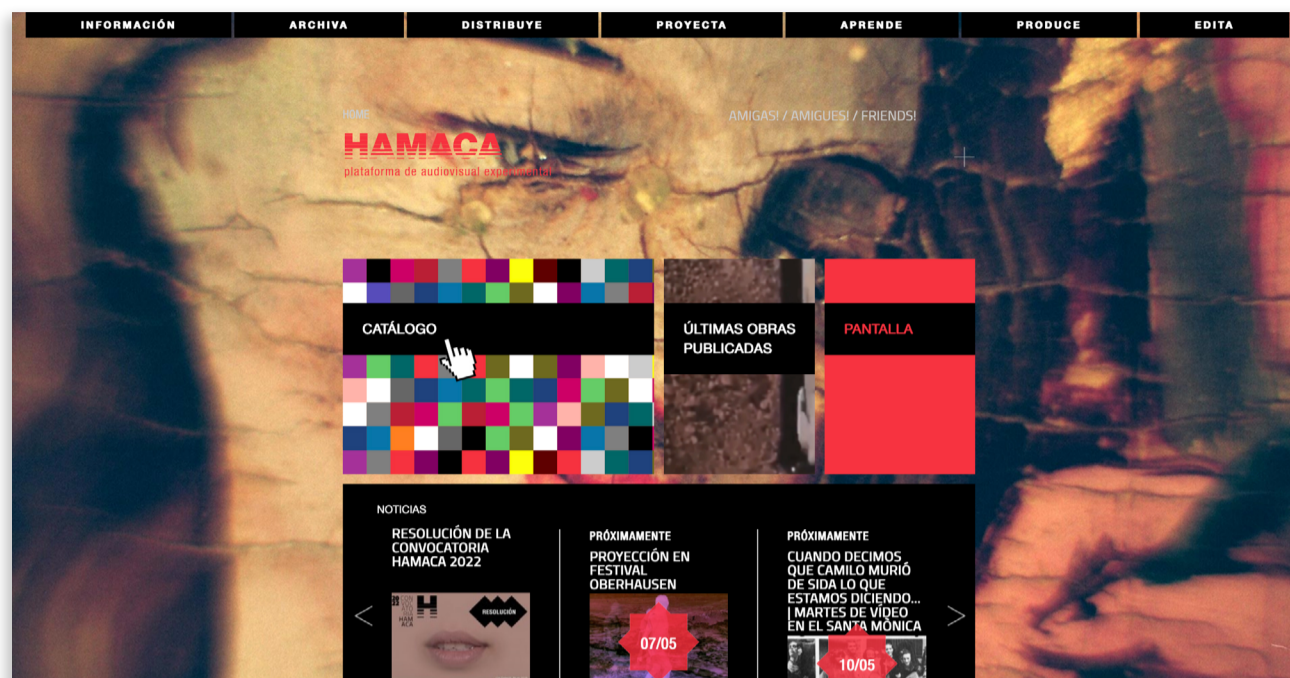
INFORMACIÓN ARCHIVA DISTRIBUYE PROYECTA APRENDE PRODUCE EDITA

HOME

HAMACA

plataforma de audiovisual experimental

AMIGAS! / AMIGUES! / FRIENDS!

CATÁLOGO

ÚLTIMAS OBRAS PUBLICADAS

PANTALLA

NOTICIAS

RESOLUCIÓN DE LA CONVOCATORIA HAMACA 2022

RESOLUCIÓN

PRÓXIMAMENTE

PROYECCIÓN EN FESTIVAL OBERHAUSEN

07/05

PRÓXIMAMENTE

CUANDO DECIMOS QUE CAMILO MURIÓ DE SIDA LO QUE ESTAMOS DICIENDO... | MARTES DE VÍDEO EN EL SANTA MÒNICA

10/05